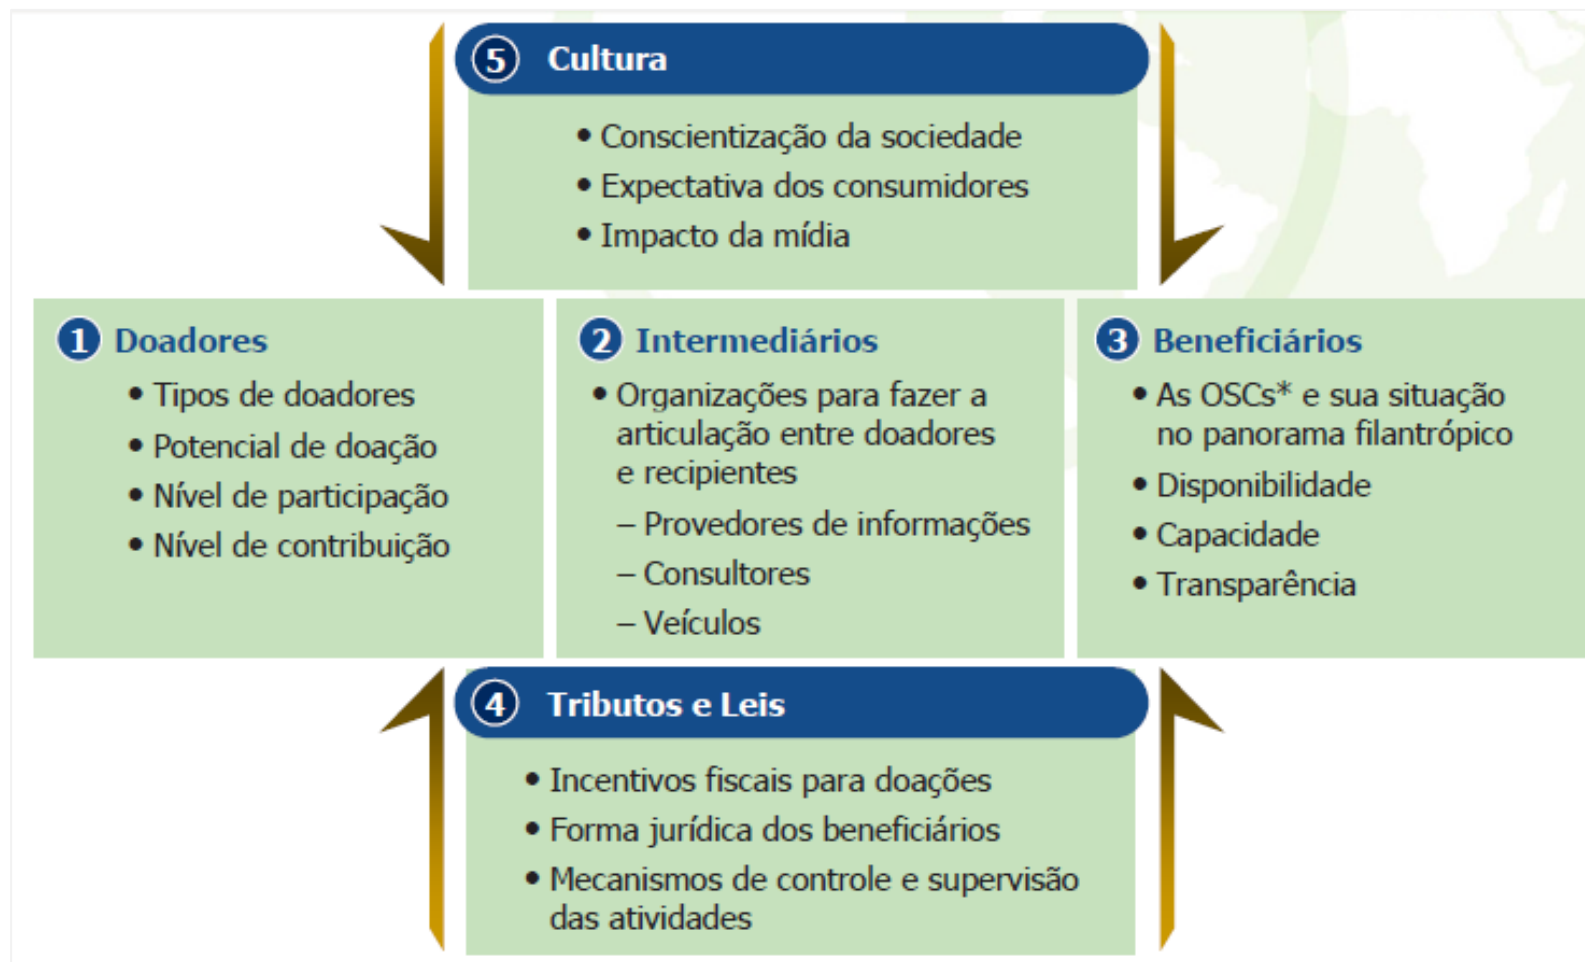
5 Cultura

• Conscientização da sociedade
• Expectativa dos consumidores
• Impacto da mídia

1 Doadores

• Tipos de doadores
• Potencial de doação
• Nível de participação
• Nível de contribuição

2 Intermediários

• Organizações para fazer a articulação entre doadores e recipientes
– Provedores de informações
– Consultores
– Veículos

3 Beneficiários

• As OSCs* e sua situação no panorama filantrópico
• Disponibilidade
• Capacidade
• Transparência

4 Tributos e Leis

• Incentivos fiscais para doações
• Forma jurídica dos beneficiários
• Mecanismos de controle e supervisão das atividades